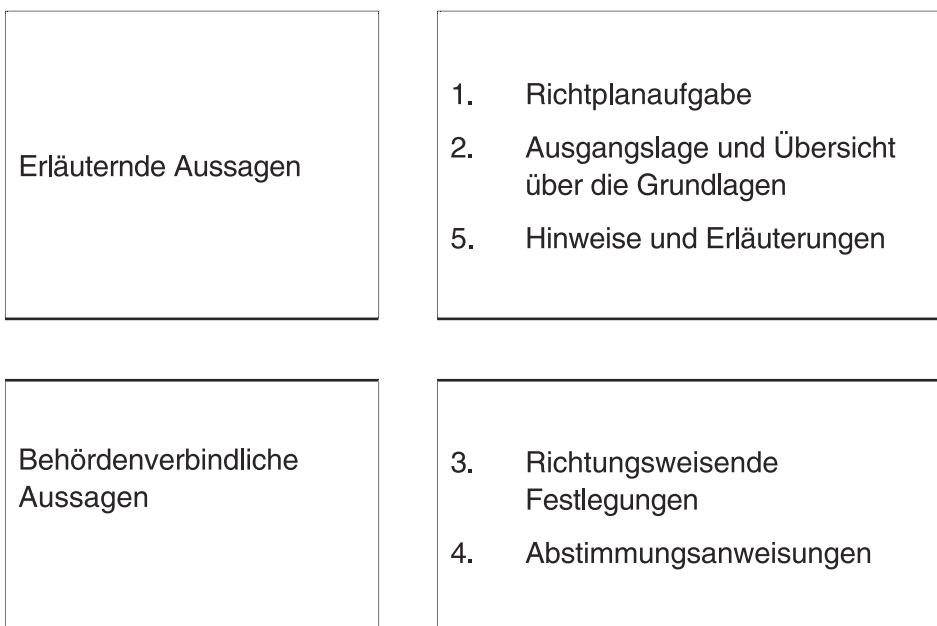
Erläuternde Aussagen

1. Richtplanaufgabe

2. Ausgangslage und Übersicht über die Grundlagen

5. Hinweise und Erläuterungen

Behördenverbindliche Aussagen

3. Richtungsweisende Festlegungen

4. Abstimmungsanweisungen